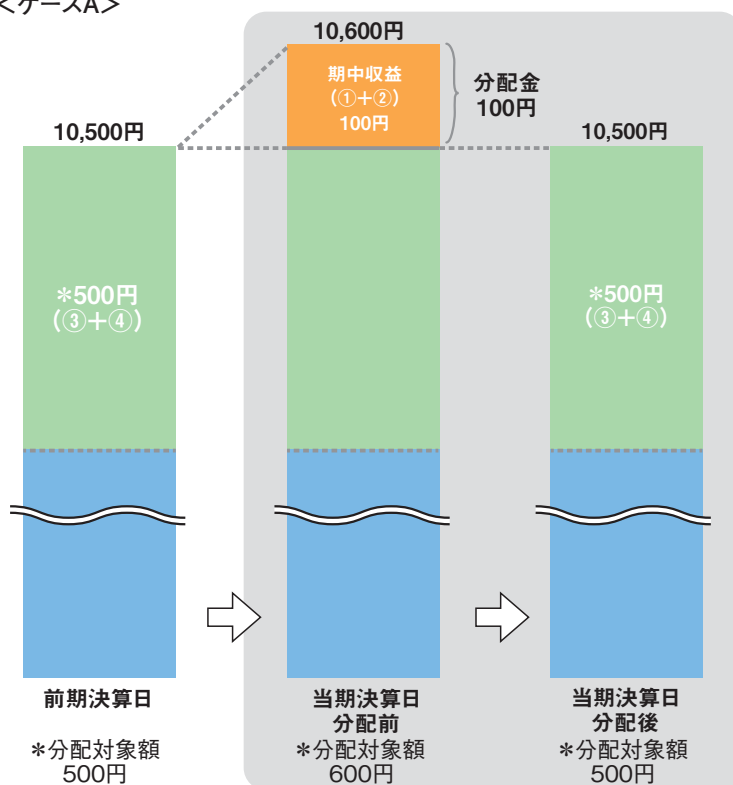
<ケースA>

10,500円

＊500円
（③＋④）

前期決算日

＊分配対象額
500円

10,600円

期中収益
（①＋②）
100円

分配金
100円

当期決算日
分配前

＊分配対象額
600円

10,500円

＊500円
（③＋④）

当期決算日
分配後

＊分配対象額
500円